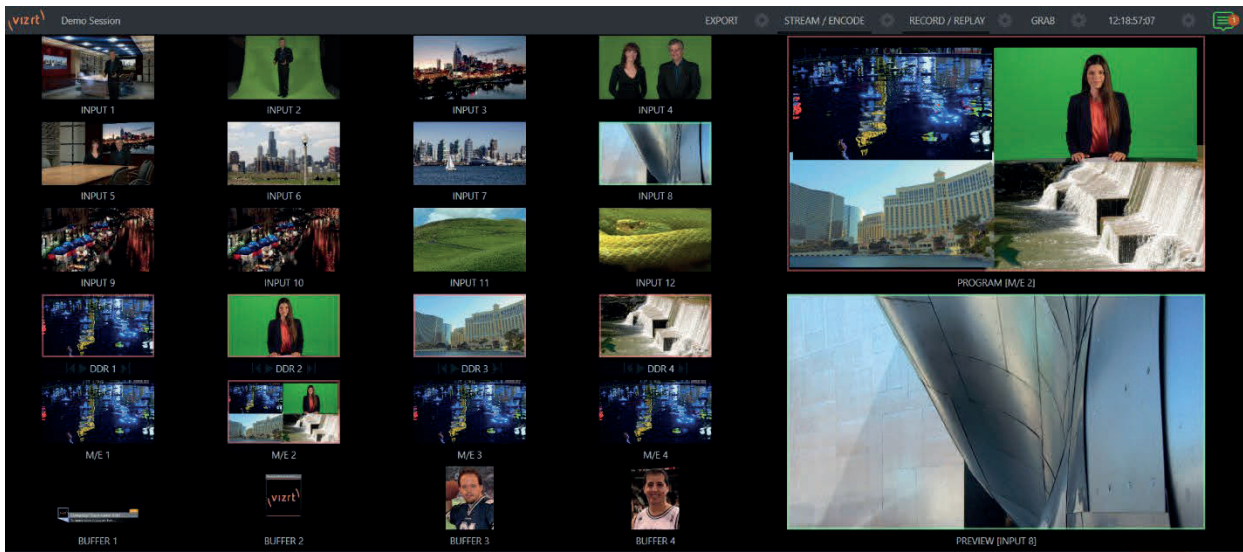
vizrt Demo Session

EXPORT STREAM / ENCODE RECORD / REPLAY GRAB 12:18:57:07

INPUT 1 INPUT 2 INPUT 3 INPUT 4

INPUT 5 INPUT 6 INPUT 7 INPUT 8

INPUT 9 INPUT 10 INPUT 11 INPUT 12

DDR 1 DDR 2 DDR 3 DDR 4

M/E 1 M/E 2 M/E 3 M/E 4

BUFFER 1 BUFFER 2 BUFFER 3 BUFFER 4

PROGRAM [M/E 2]

PREVIEW [INPUT 8]